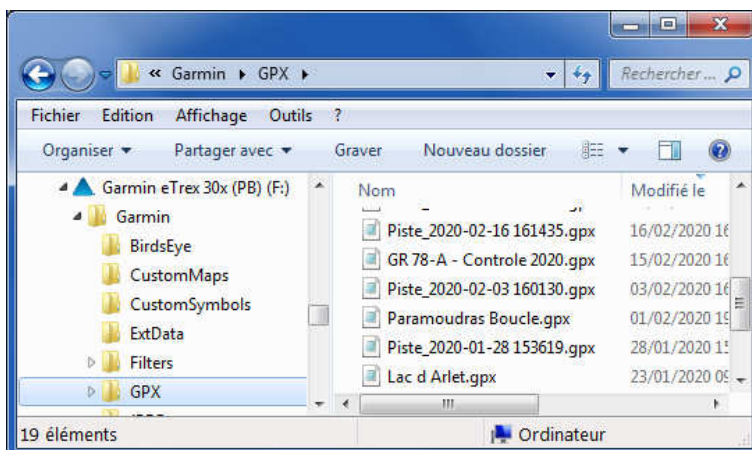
« Garmin ▸ GPX ▸

Rechercher ...

Fichier Edition Affichage Outils ?

Organiser ▾ Partager avec ▾ Graver Nouveau dossier

Garmin eTrex 30x (PB) (F:)
Garmin
BirdsEye
CustomMaps
CustomSymbols
ExtData
Filters
GPX

| Nom | Modifié le |
|---|---|
| Piste_2020-02-16 161435.gpx | 16/02/2020 1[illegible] |
| GR 78-A - Controle 2020.gpx | 15/02/2020 1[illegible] |
| Piste_2020-02-03 160130.gpx | 03/02/2020 1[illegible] |
| Paramoudras Boucle.gpx | 01/02/2020 1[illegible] |
| Piste_2020-01-28 153619.gpx | 28/01/2020 1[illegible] |
| Lac d Arlet.gpx | 23/01/2020 0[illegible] |

19 éléments

Ordinateur